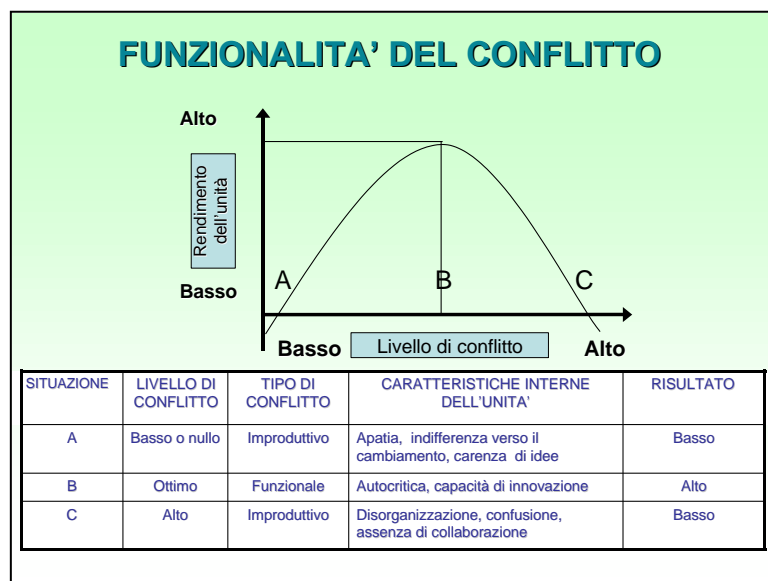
FUNZIONALITA' DEL CONFLITTO

Alto

Rendimento dell'unità

Basso

A

B

C

Basso

Livello di conflitto

Alto

| SITUAZIONE | LIVELLO DI CONFLITTO | TIPO DI CONFLITTO | CARATTERISTICHE INTERNE DELL'UNITA' | RISULTATO |
|---|---|---|---|---|
| A | Basso o nullo | Improduttivo | Apatia, indifferenza verso il cambiamento, carenza di idee | Basso |
| B | Ottimo | Funzionale | Autocritica, capacità di innovazione | Alto |
| C | Alto | Improduttivo | Disorganizzazione, confusione, assenza di collaborazione | Basso |